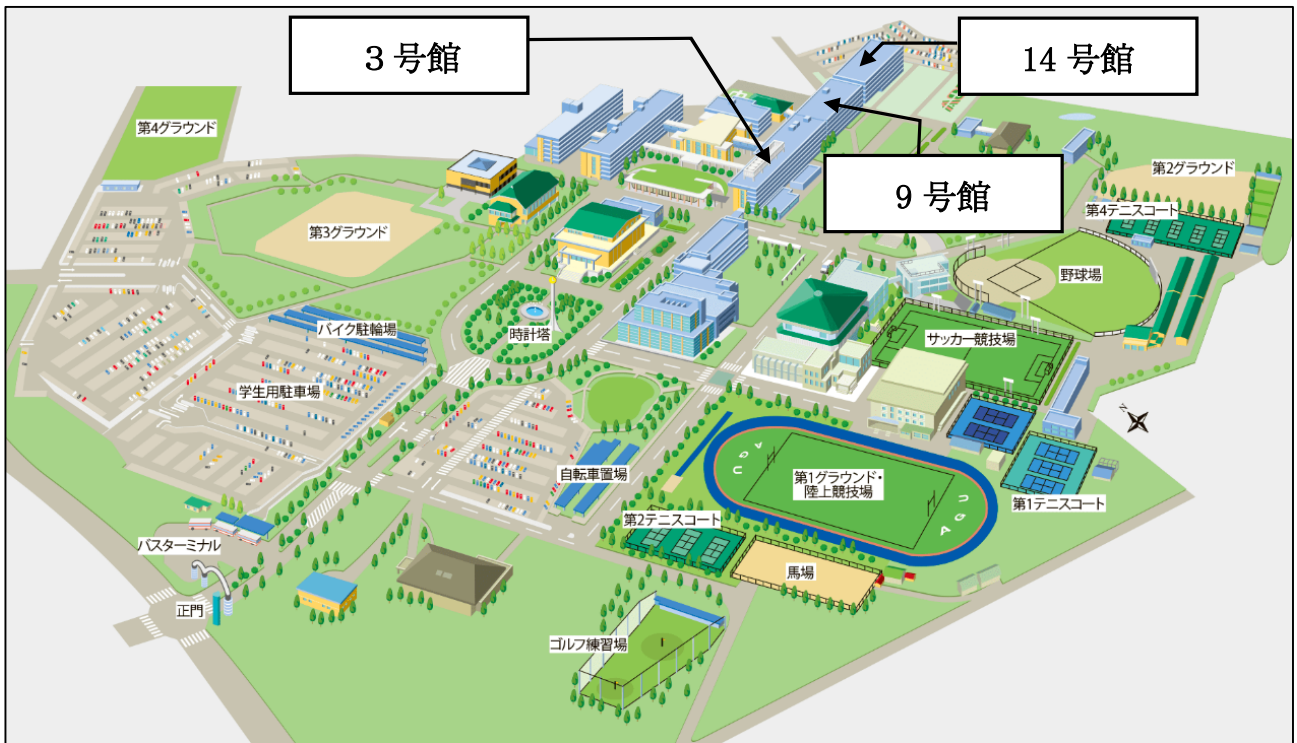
3 号館

14 号館

9 号館

第4グラウンド

第3グラウンド

第2グラウンド

第4テニスコート

野球場

バイク駐輪場

時計塔

サッカー競技場

学生用駐車場

自転車置場

第1グラウンド・陸上競技場

第1テニスコート

第2テニスコート

バスターミナル

馬場

正門

ゴルフ練習場

AGU

AGU